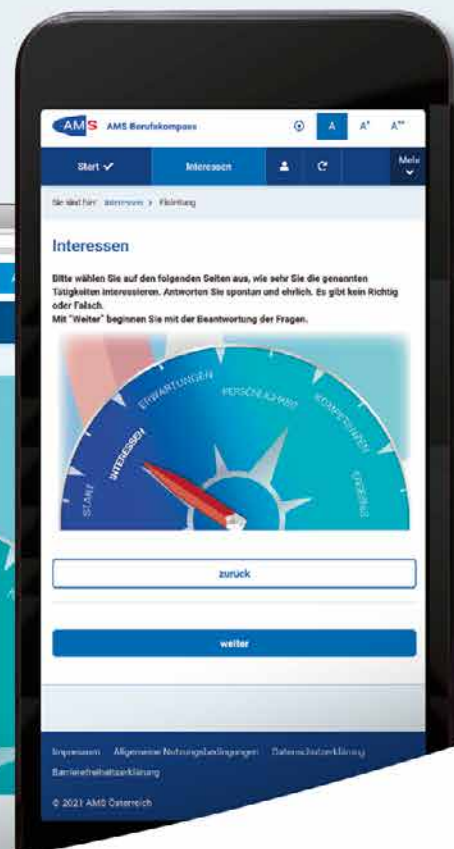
AMS AMS Berufskompass

A A⁺ A⁺⁺

Start ✓ Interessen Mehr

Sie sind hier: Interessen > Einleitung

Interessen

Bitte wählen Sie auf den folgenden Seiten aus, wie sehr Sie die genannten Tätigkeiten interessieren. Antworten Sie spontan und ehrlich. Es gibt kein Richtig oder Falsch.
Mit "Weiter" beginnen Sie mit der Beantwortung der Fragen.

START INTERESSEN ERWARTUNGEN PERSÖNLICHKEIT KOMPETENZEN ERGEBNIS

zurück

weiter

Impressum Allgemeine Nutzungsbedingungen Datenschutzerklärung Barrierefreiheitserklärung

© 2021 AMS Österreich